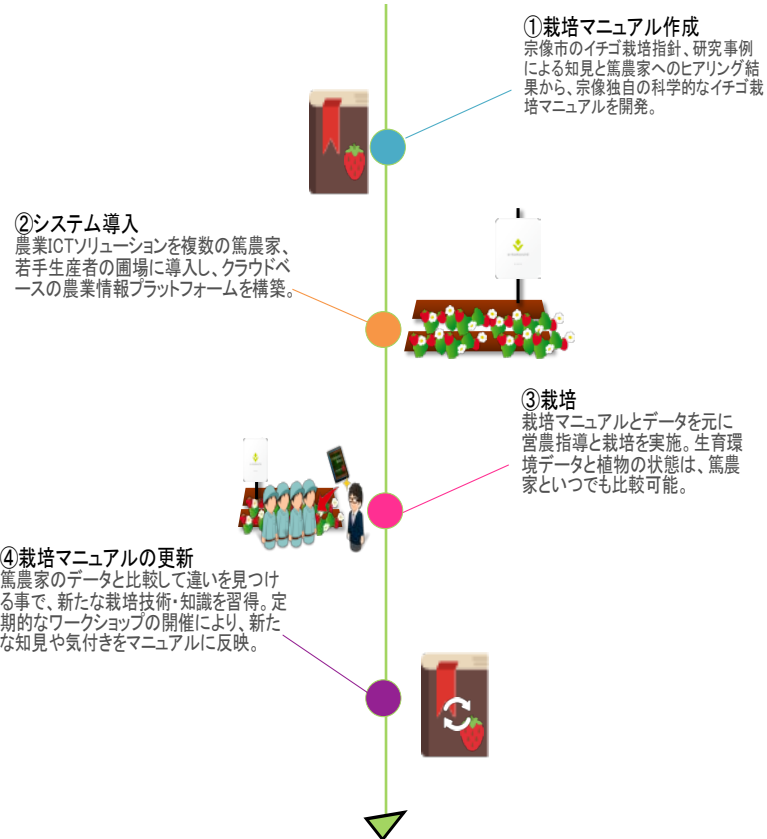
①栽培マニュアル作成
宗像市のイチゴ栽培指針、研究事例による知見と篤農家へのヒアリング結果から、宗像独自の科学的なイチゴ栽培マニュアルを開発。

②システム導入
農業ICTソリューションを複数の篤農家、若手生産者の圃場に導入し、クラウドベースの農業情報プラットフォームを構築。

③栽培
栽培マニュアルとデータを元に営農指導と栽培を実施。生育環境データと植物の状態は、篤農家といつでも比較可能。

④栽培マニュアルの更新
篤農家のデータと比較して違いを見つける事で、新たな栽培技術・知識を習得。定期的なワークショップの開催により、新たな知見や気付きをマニュアルに反映。